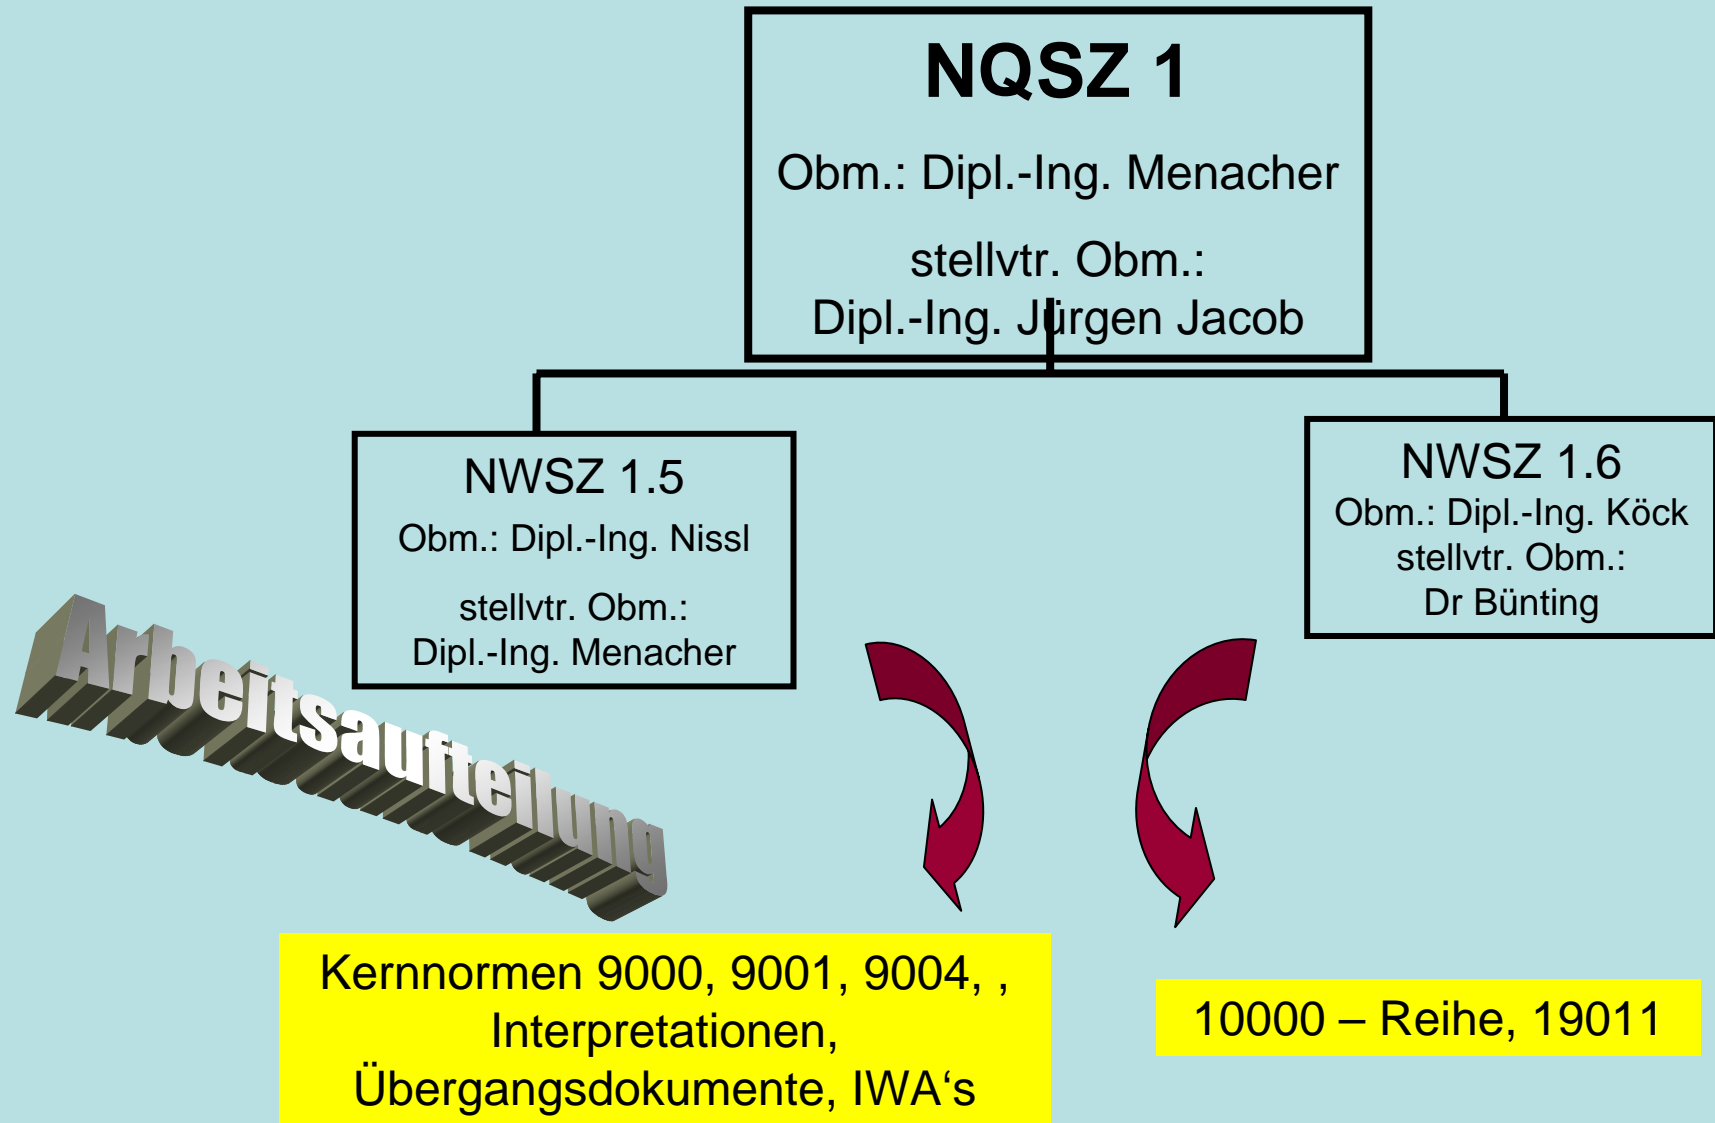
NQSZ 1

Obm.: Dipl.-Ing. Menacher

stellvtr. Obm.:
Dipl.-Ing. Jürgen Jacob

NWSZ 1.5
Obm.: Dipl.-Ing. Nissl
stellvtr. Obm.:
Dipl.-Ing. Menacher

NWSZ 1.6
Obm.: Dipl.-Ing. Köck
stellvtr. Obm.:
Dr Bünting

Arbeitsaufteilung

Kernnormen 9000, 9001, 9004, , Interpretationen, Übergangsdokumente, IWA‘s

10000 – Reihe, 19011